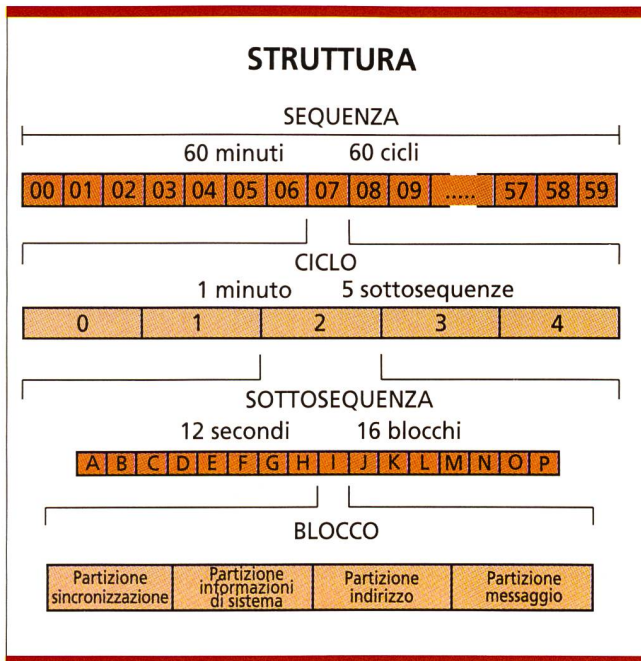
STRUTTURA

SEQUENZA

60 minuti 60 cicli

| 00 | 01 | 02 | 03 | 04 | 05 | 06 | 07 | 08 | 09 | ..... | 57 | 58 | 59 |
|---|---|---|---|---|---|---|---|---|---|---|---|---|---|

CICLO

1 minuto 5 sottosequenze

| 0 | 1 | 2 | 3 | 4 |
|---|---|---|---|---|

SOTTOSEQUENZA

12 secondi 16 blocchi

| A | B | C | D | E | F | G | H | I | J | K | L | M | N | O | P |
|---|---|---|---|---|---|---|---|---|---|---|---|---|---|---|---|

BLOCCO

| Partizione sincronizzazione | Partizione informazioni di sistema | Partizione indirizzo | Partizione messaggio |
|---|---|---|---|